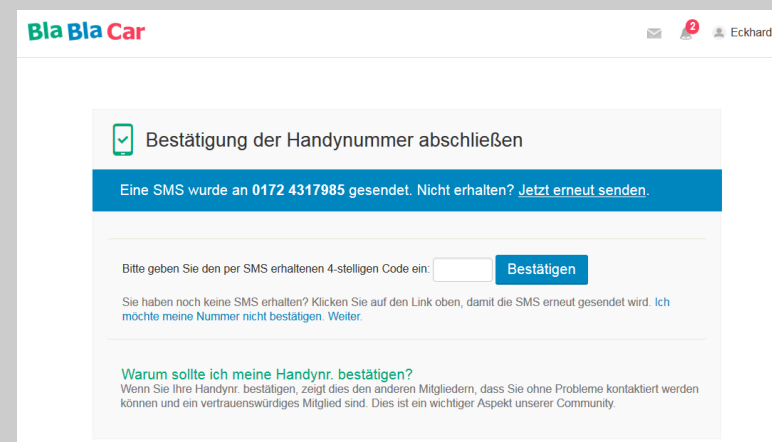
Bla Bla Car

2

Eckhard

Bestätigung der Handynummer abschließen

Eine SMS wurde an 0172 4317985 gesendet. Nicht erhalten? Jetzt erneut senden.

Bitte geben Sie den per SMS erhaltenen 4-stelligen Code ein:

Bestätigen

Sie haben noch keine SMS erhalten? Klicken Sie auf den Link oben, damit die SMS erneut gesendet wird. Ich möchte meine Nummer nicht bestätigen. Weiter.

Warum sollte ich meine Handynr. bestätigen?
Wenn Sie Ihre Handynr. bestätigen, zeigt dies den anderen Mitgliedern, dass Sie ohne Probleme kontaktiert werden können und ein vertrauenswürdiges Mitglied sind. Dies ist ein wichtiger Aspekt unserer Community.